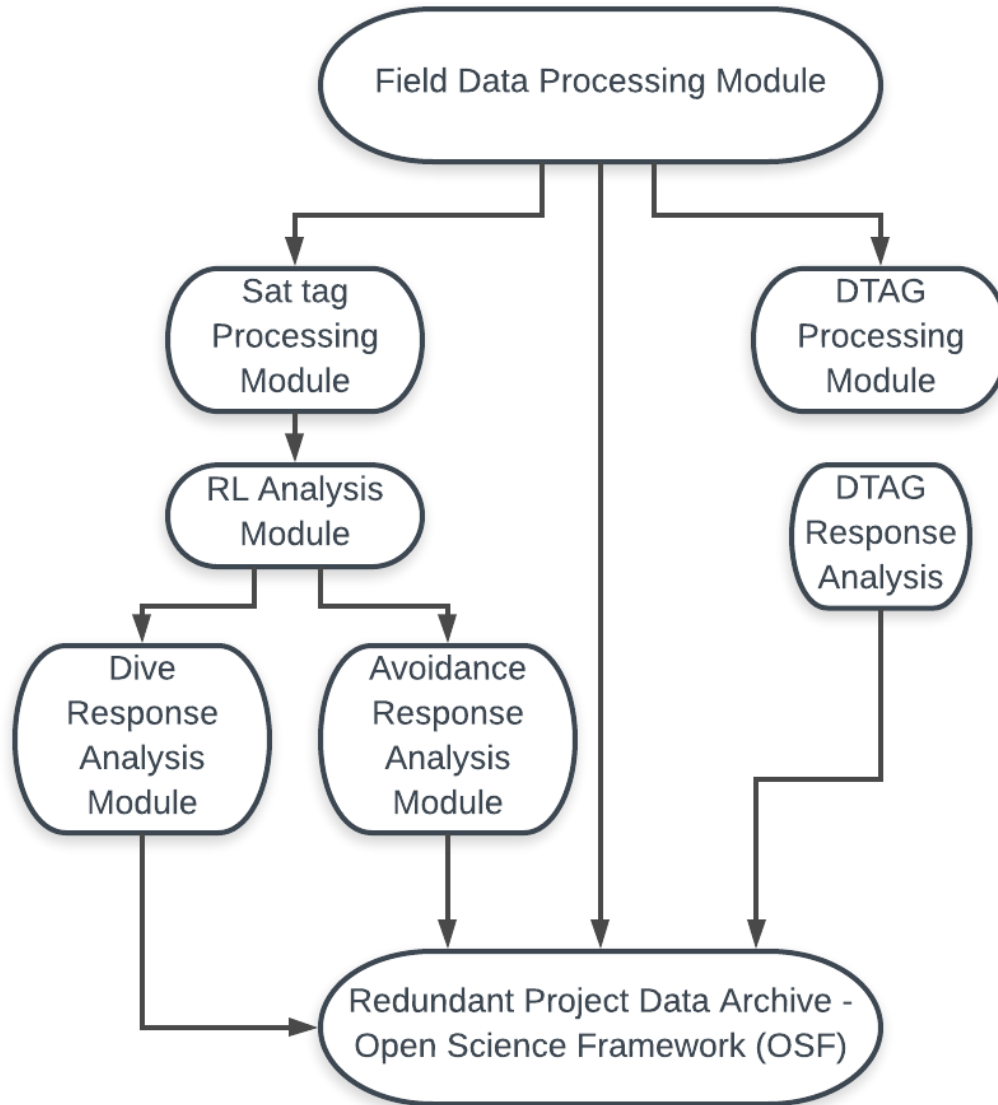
Field Data Processing Module

Sat tag Processing Module

DTAG Processing Module

RL Analysis Module

DTAG Response Analysis

Dive Response Analysis Module

Avoidance Response Analysis Module

Redundant Project Data Archive - Open Science Framework (OSF)